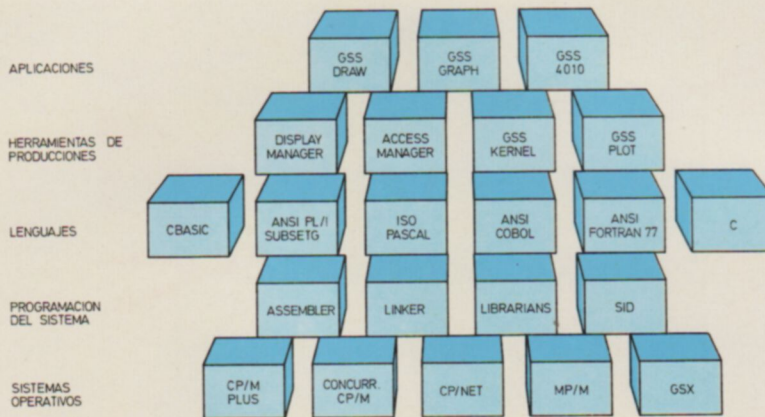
APLICACIONES

GSS DRAW

GSS GRAPH

GSS 4010

HERRAMIENTAS DE PRODUCCIONES

DISPLAY MANAGER

ACCESS MANAGER

GSS KERNEL

GSS PLOT

LENGUAJES

CBASIC

ANSI PL/I SUBSETG

ISO PASCAL

ANSI COBOL

ANSI FORTRAN 77

C

PROGRAMACION DEL SISTEMA

ASSEMBLER

LINKER

LIBRARIANS

SID

SISTEMAS OPERATIVOS

CP/M PLUS

CONCURR. CP/M

CP/NET

MP/M

GSX